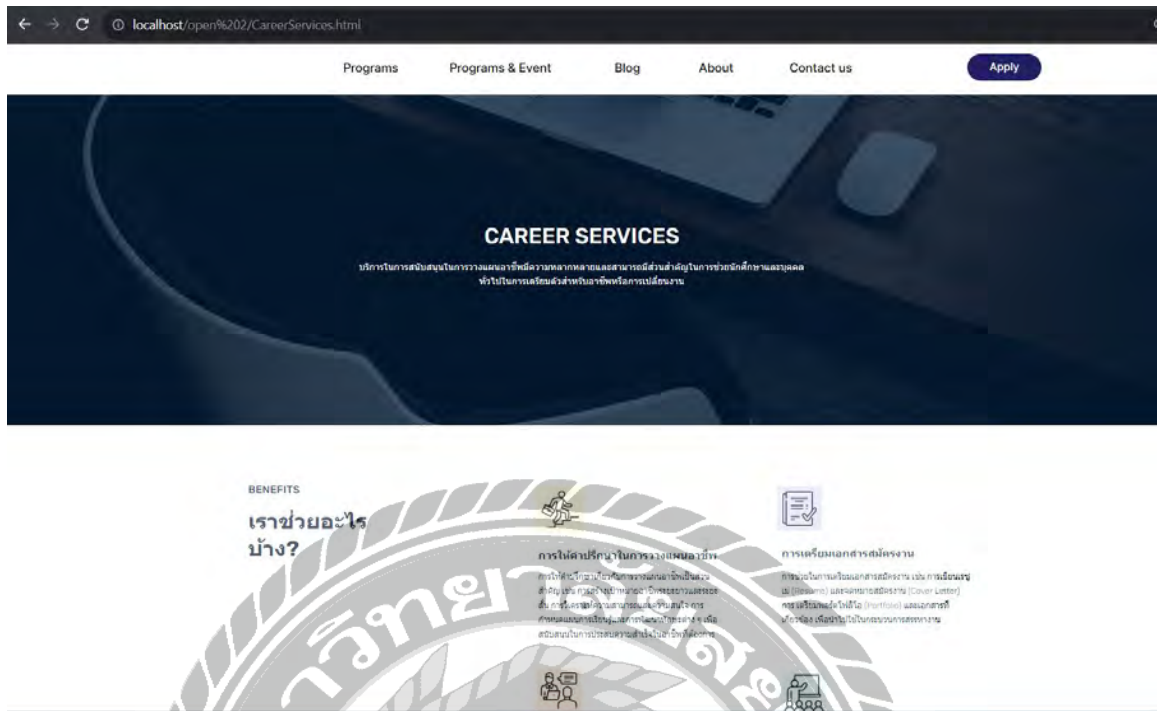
localhost/open%202/CareerServices.html

Programs Programs & Event Blog About Contact us Apply

CAREER SERVICES

บริการในการสนับสนุนในการวางแผนอาชีพมีความหลากหลายและสามารถมีส่วนสำคัญในการช่วยนักศึกษาและบุคคลทั่วไปในการเตรียมตัวสำหรับอาชีพหรือการเปลี่ยนงาน

BENEFITS

เราช่วยอะไรบ้าง?

การให้คำปรึกษาในการวางแผนอาชีพ

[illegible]

การเตรียมเอกสารสมัครงาน

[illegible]